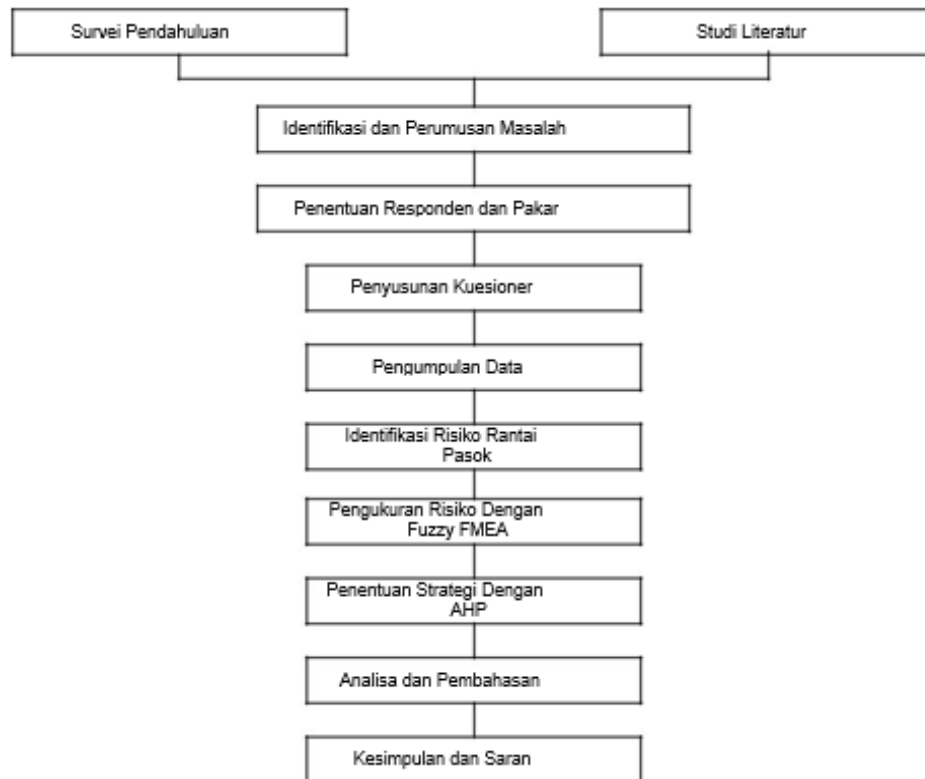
Survei Pendahuluan

Studi Literatur

Identifikasi dan Perumusan Masalah

Penentuan Responden dan Pakar

Penyusunan Kuesioner

Pengumpulan Data

Identifikasi Risiko Rantai Pasok

Pengukuran Risiko Dengan Fuzzy FMEA

Penentuan Strategi Dengan AHP

Analisa dan Pembahasan

Kesimpulan dan Saran